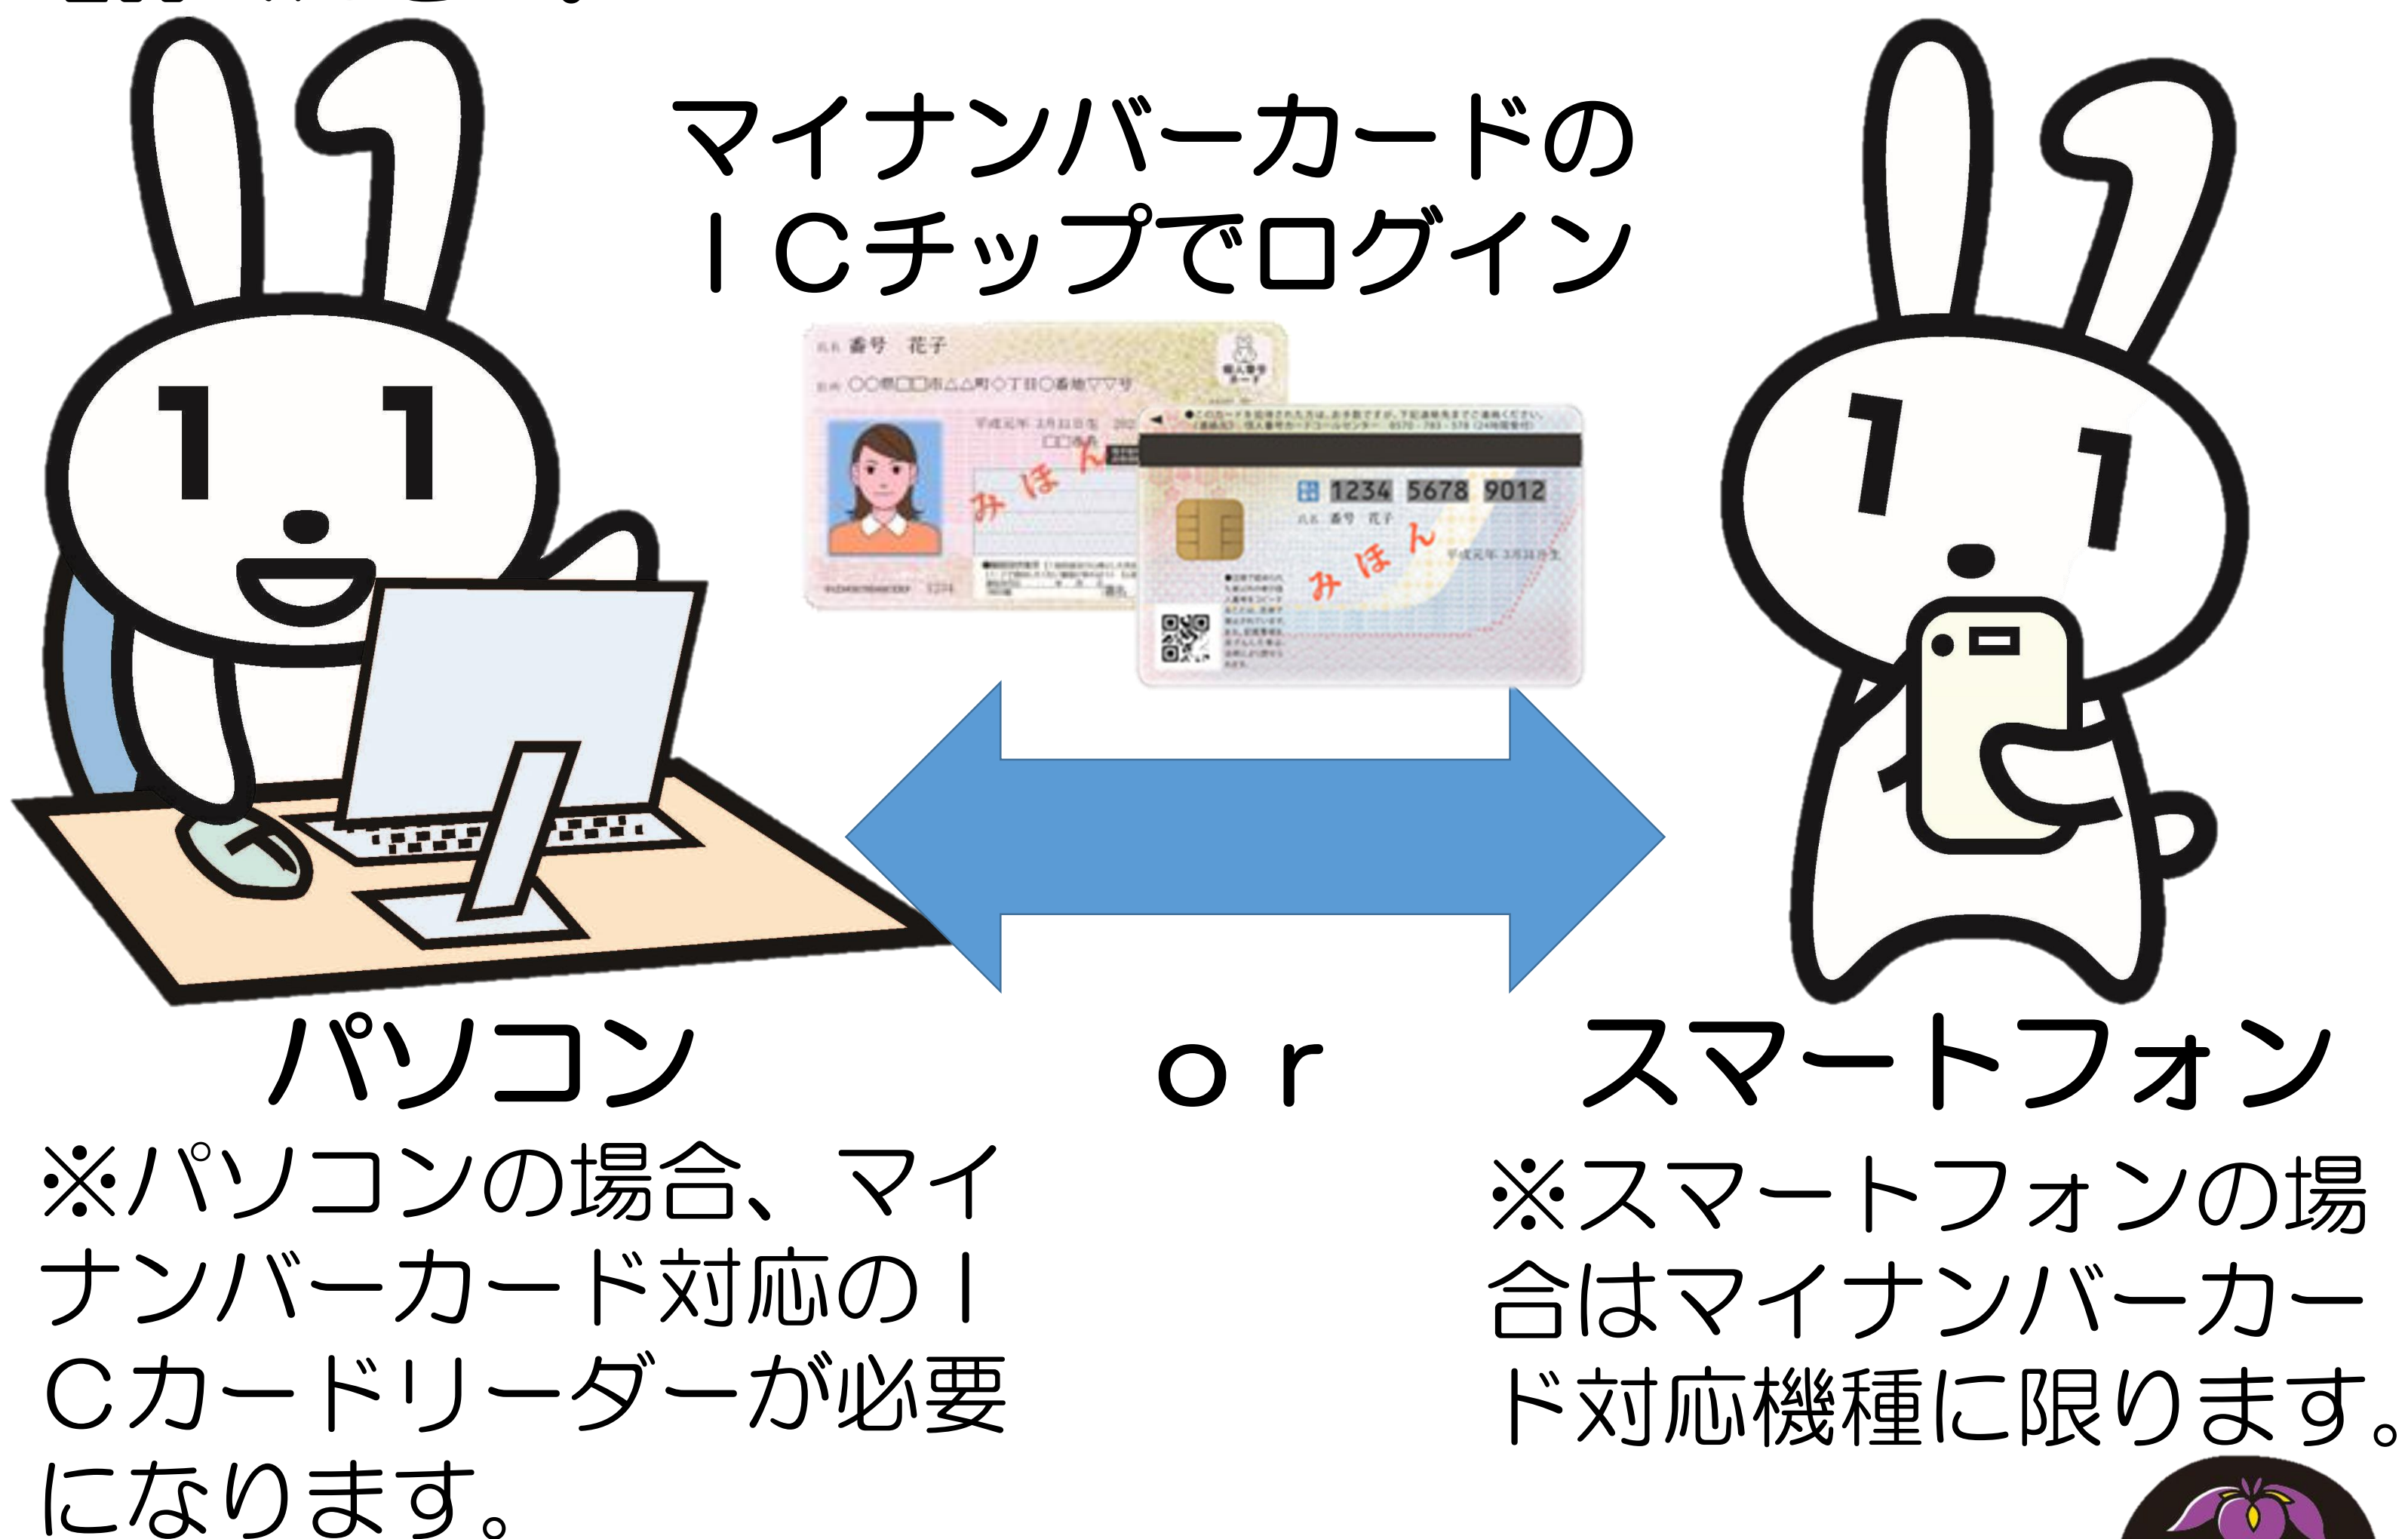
マイナンバーカードの
ＩＣチップでログイン

番号　花子

みほん

1234 5678 9012

番号　花子

みほん

パソコン

ｏｒ

スマートフォン

※パソコンの場合、マイナンバーカード対応のＩＣカードリーダーが必要になります。

※スマートフォンの場合はマイナンバーカード対応機種に限ります。